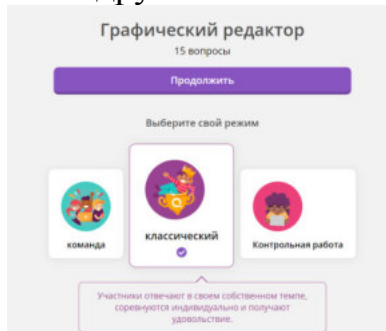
Графический редактор
15 вопросы

Продолжить

Выберите свой режим

команда

классический

Контрольная работа

Участники отвечают в своем собственном темпе, соревнуются индивидуально и получают удовольствие.